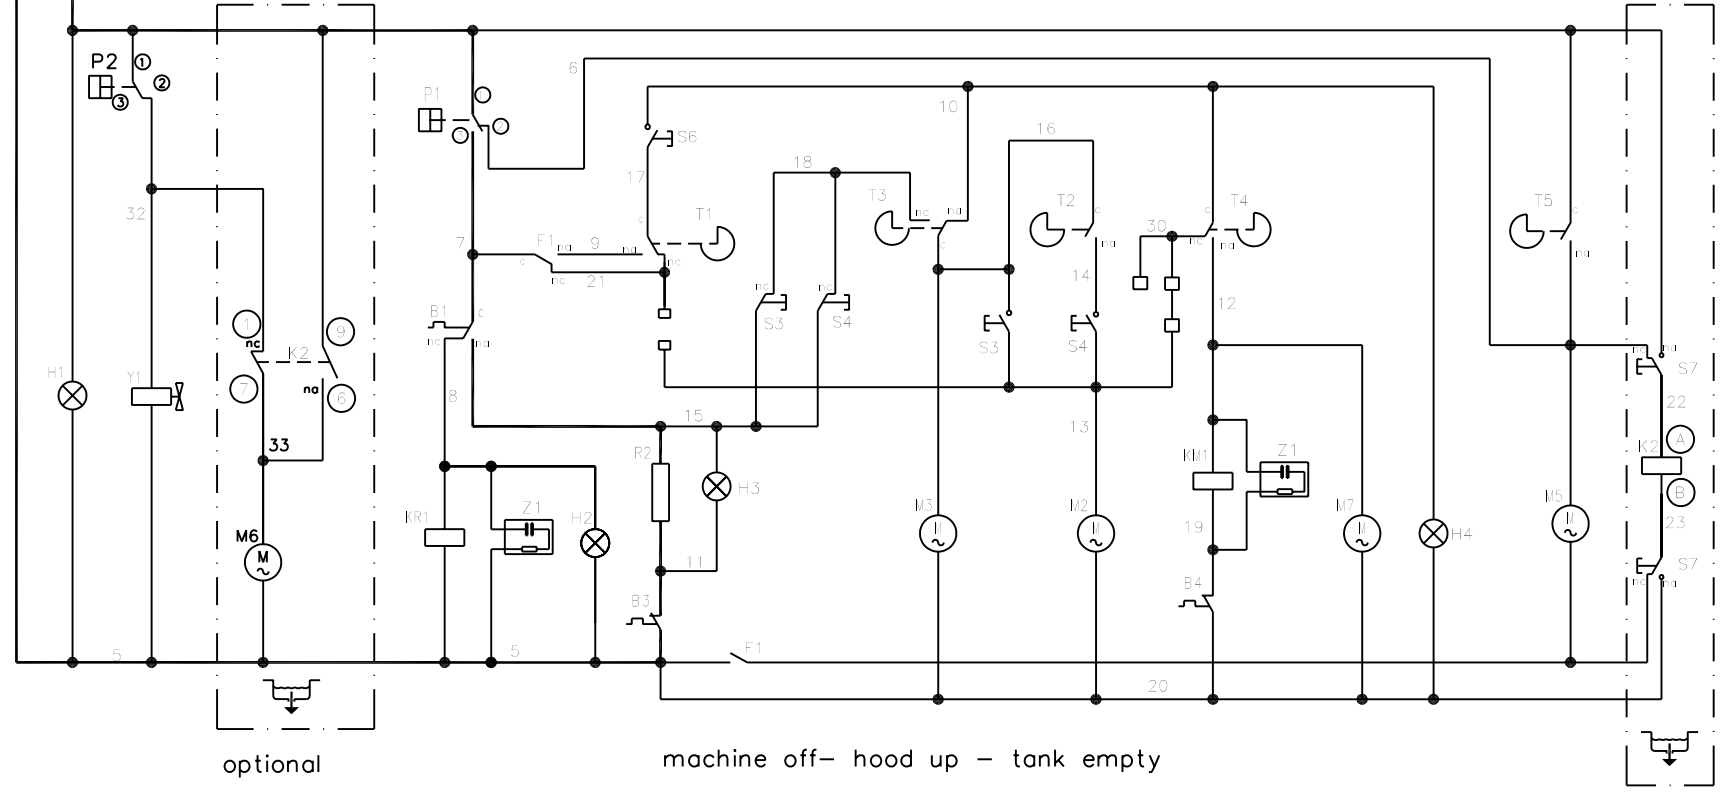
P2
1
2
3
32
Y1
H1
1
nc
K2
9
7
na
6
33
M6
M
5
optional
P1
6
10
S6
17
16
18
T1
T3
nc
na
T2
c
na
T4
30
nc
F1
na
9
na
21
7
c
nc
c
14
B1
c
na
nc
S3
S4
S3
S4
12
8
15
13
R2
H3
KR1
Z1
H2
11
KM1
Z1
19
B4
M3
M2
M7
H4
B3
5
F1
20
T5
c
na
nc
na
S7
22
K2
A
B
23
M5
S7
nc
na
machine off– hood up – tank empty